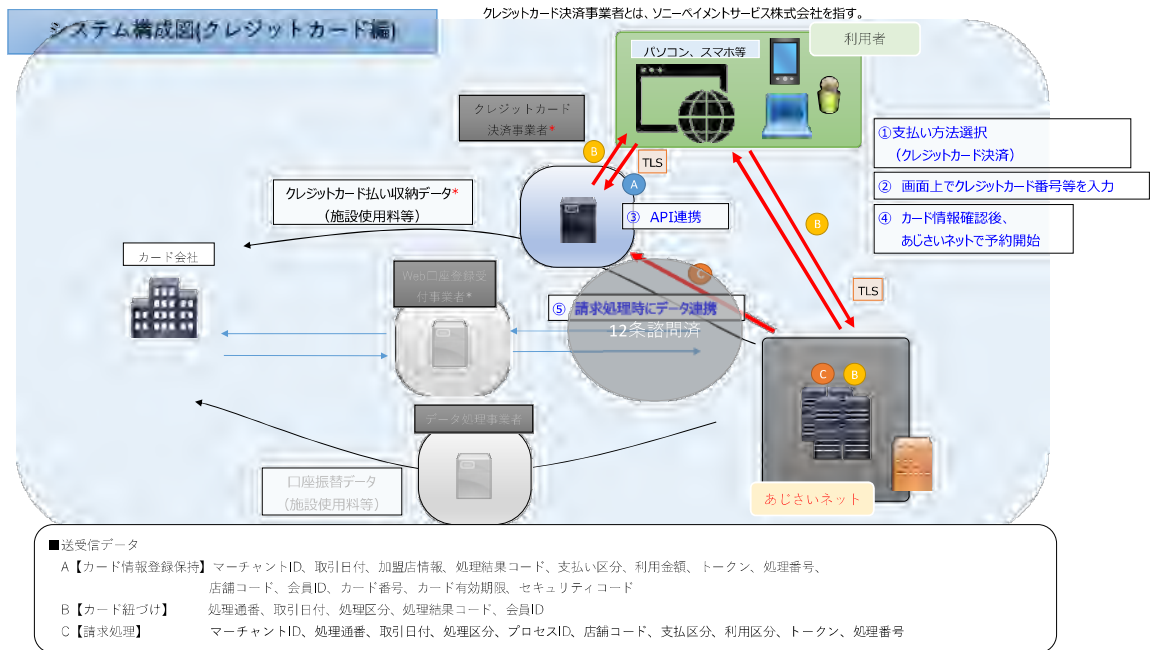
システム構成図(クレジットカード編)

クレジットカード決済事業者とは、ソニーペイメントサービス株式会社を指す。

パソコン、スマホ等

利用者

クレジットカード決済事業者*

B

TLS

A

①支払い方法選択
（クレジットカード決済）

② 画面上でクレジットカード番号等を入力

④ カード情報確認後、あじさいネットで予約開始

クレジットカード払い収納データ*
（施設使用料等）

③ API連携

B

カード会社

Web口座登録受付事業者*

C

TLS

⑤ 請求処理時にデータ連携

12条諮問済

C B

データ処理事業者

口座振替データ
（施設使用料等）

あじさいネット

■送受信データ
A【カード情報登録保持】マーチャントID、取引日付、加盟店情報、処理結果コード、支払い区分、利用金額、トークン、処理番号、店舗コード、会員ID、カード番号、カード有効期限、セキュリティコード
B【カード紐づけ】 処理通番、取引日付、処理区分、処理結果コード、会員ID
C【請求処理】 マーチャントID、処理通番、取引日付、処理区分、プロセスID、店舗コード、支払区分、利用区分、トークン、処理番号